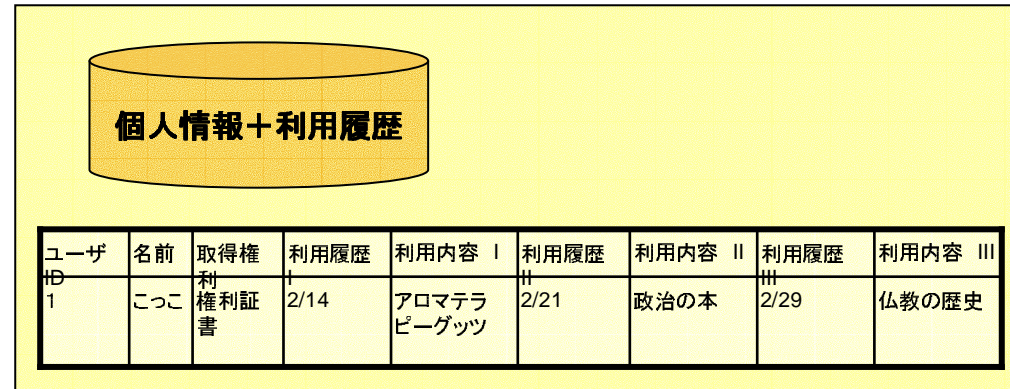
個人情報＋利用履歴

| ユーザID | 名前 | 取得権利 | 利用履歴Ⅰ | 利用内容 Ⅰ | 利用履歴Ⅱ | 利用内容 Ⅱ | 利用履歴Ⅲ | 利用内容 Ⅲ |
|---|---|---|---|---|---|---|---|---|
| 1 | こっこ | 権利証書 | 2/14 | アロマテラピーグッツ | 2/21 | 政治の本 | 2/29 | 仏教の歴史 |